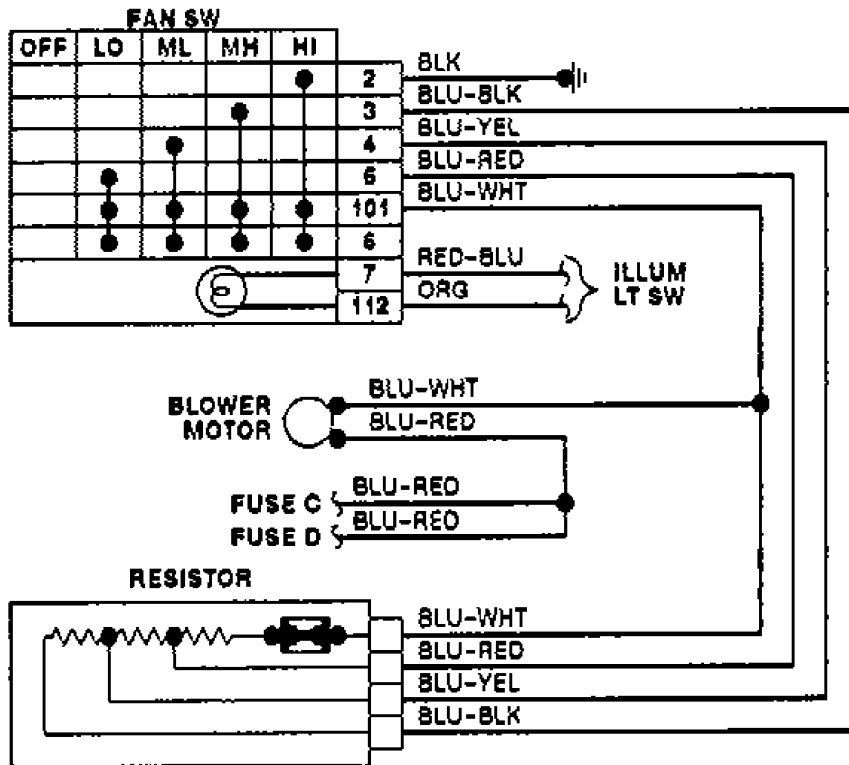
FAN SW

| OFF | LO | ML | MH | HI |
|---|---|---|---|---|

2
3
4
6
101
6
7
112

BLK
BLU-BLK
BLU-YEL
BLU-RED
BLU-WHT
RED-BLU
ORG

ILLUM LT SW

BLOWER MOTOR

BLU-WHT
BLU-RED

FUSE C
FUSE D
BLU-RED
BLU-RED

RESISTOR

BLU-WHT
BLU-RED
BLU-YEL
BLU-BLK